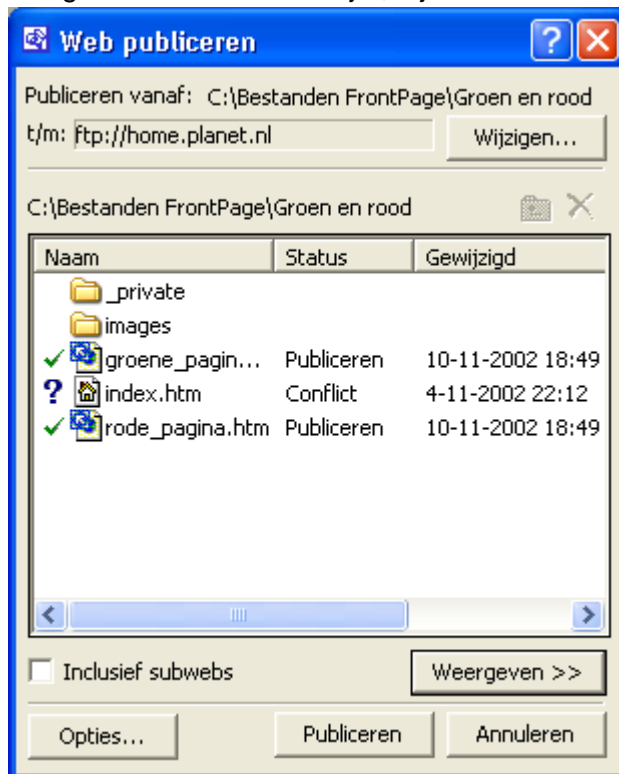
Web publiceren

Publiceren vanaf: C:\Bestanden FrontPage\Groen en rood

t/m: ftp://home.planet.nl

Wijzigen...

C:\Bestanden FrontPage\Groen en rood

| Naam | Status | Gewijzigd |
|---|---|---|
| _private | | |
| images | | |
| groene_pagin... | Publiceren | 10-11-2002 18:49 |
| index.htm | Conflict | 4-11-2002 22:12 |
| rode_pagina.htm | Publiceren | 10-11-2002 18:49 |

Inclusief subwebs

Weergeven >>

Opties...

Publiceren

Annuleren